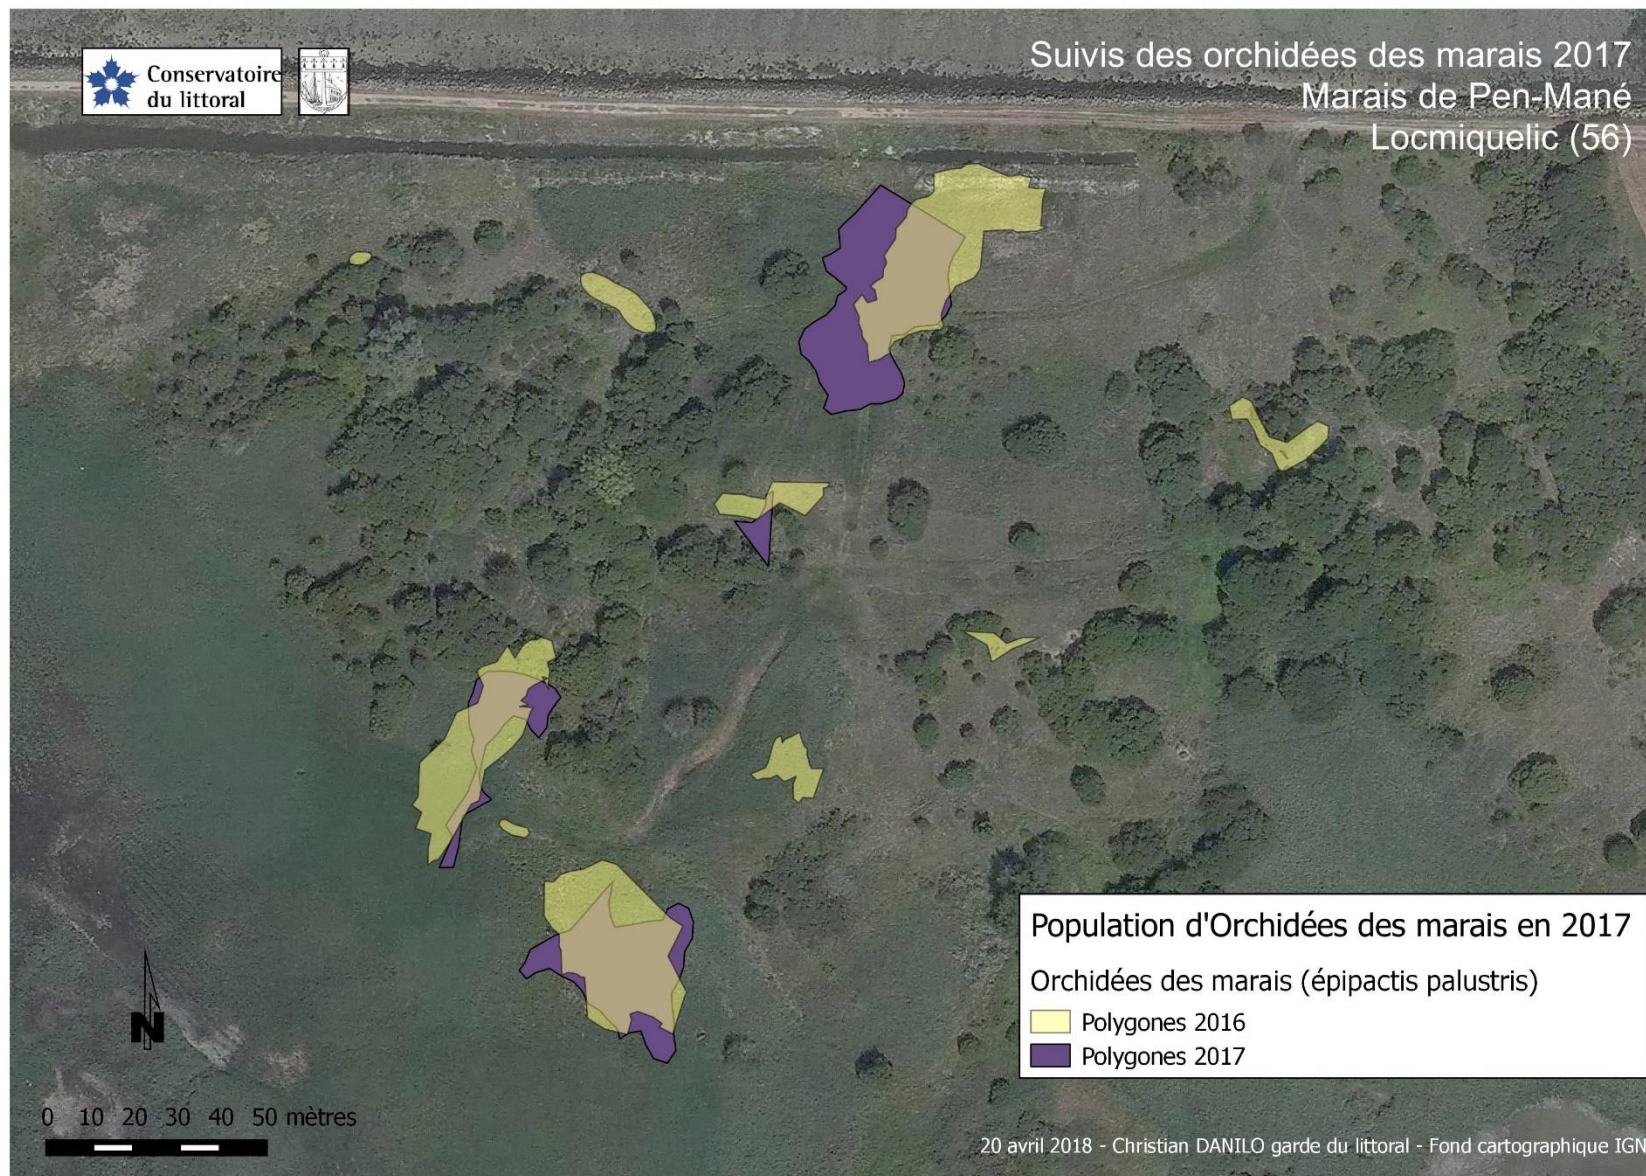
Conservatoire du littoral

Suivis des orchidées des marais 2017
Marais de Pen-Mané
Locmiquelic (56)

Population d'Orchidées des marais en 2017

Orchidées des marais (épipactis palustris)

Polygones 2016

Polygones 2017

N

0 10 20 30 40 50 mètres

20 avril 2018 - Christian DANILO garde du littoral - Fond cartographique IGN